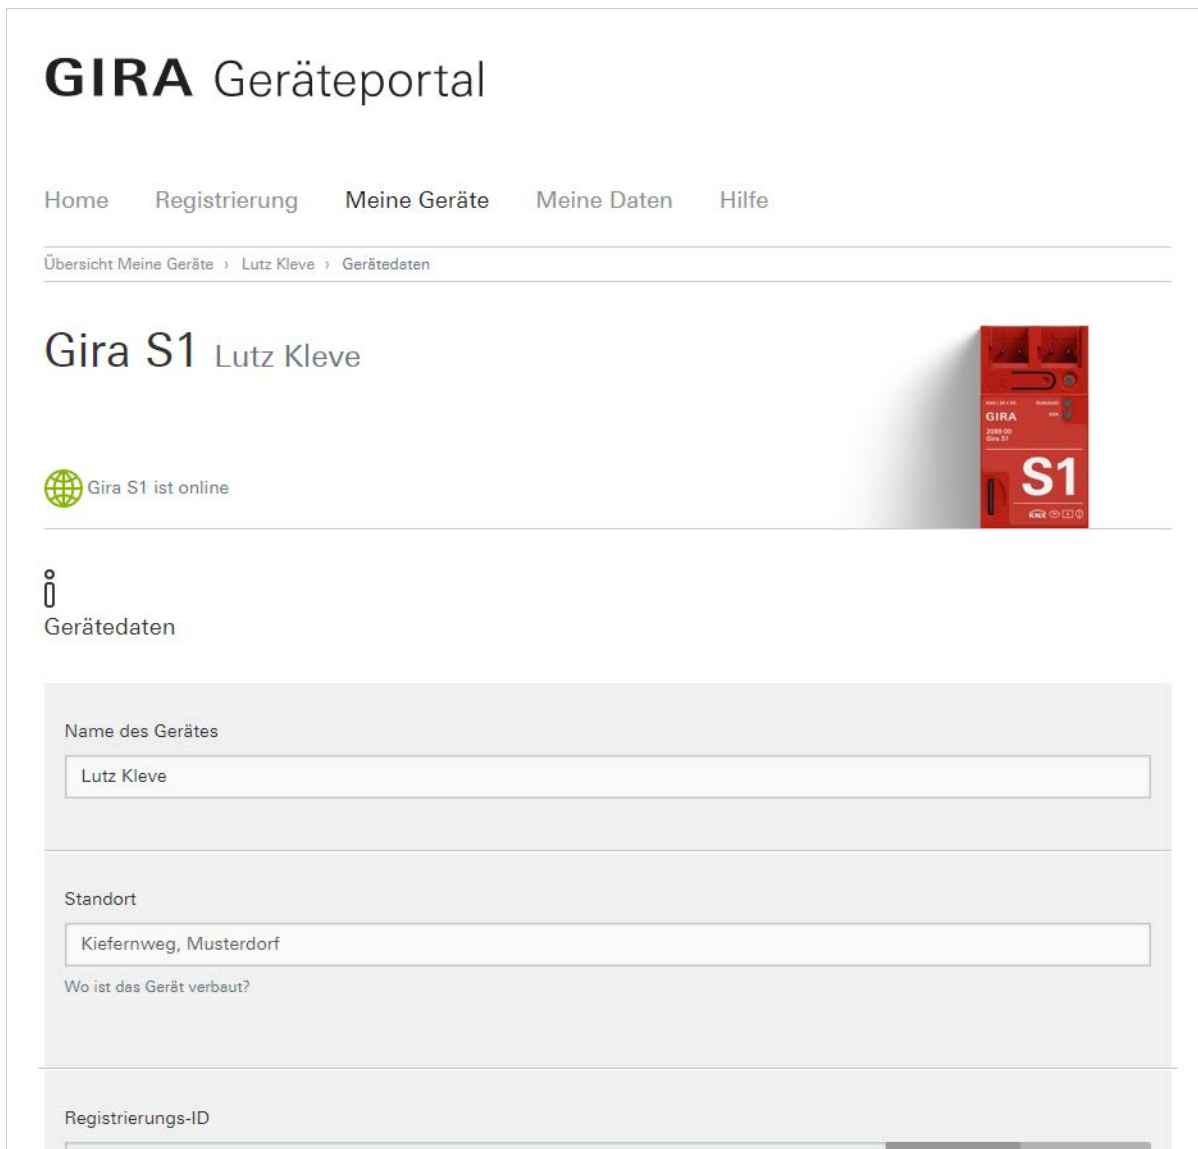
GIRA Geräteportal

Home Registrierung Meine Geräte Meine Daten Hilfe

Übersicht Meine Geräte › Lutz Kleve › Gerätedaten

Gira S1 Lutz Kleve

GIRA

S1

Gira S1 ist online

Gerätedaten

Name des Gerätes

Lutz Kleve

Standort

Kiefernweg, Musterdorf

Wo ist das Gerät verbaut?

Registrierungs-ID